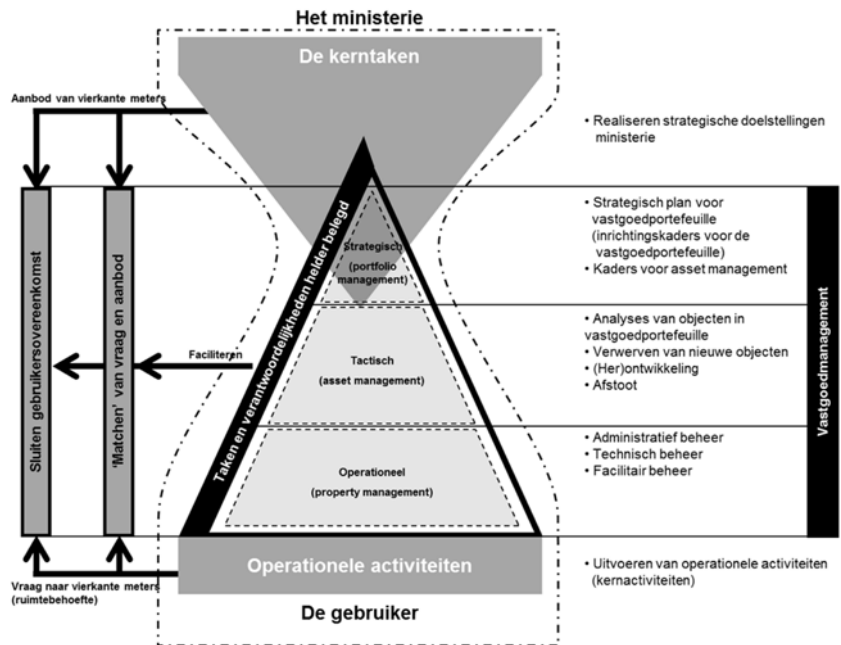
Het ministerie

De kerntaken

Aanbod van vierkante meters

• Realiseren strategische doelstellingen ministerie

Sluiten gebruikersovereenkomst

'Matchen' van vraag en aanbod

Taken en verantwoordelijkheden helder belegd

Strategisch (portfolio management)

• Strategisch plan voor vastgoedportefeuille (inrichtingskaders voor de vastgoedportefeuille)
• Kaders voor asset management

Faciliteren

Tactisch (asset management)

• Analyses van objecten in vastgoedportefeuille
• Verwerven van nieuwe objecten
• (Her)ontwikkeling
• Afstoot

Vastgoedmanagement

Operationeel (property management)

• Administratief beheer
• Technisch beheer
• Facilitair beheer

Vraag naar vierkante meters (ruimtebehoefte)

Operationele activiteiten

• Uitvoeren van operationele activiteiten (kernactiviteiten)

De gebruiker